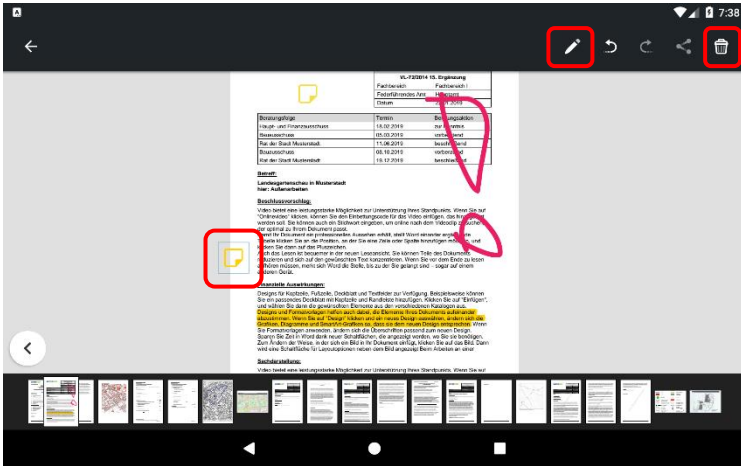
7:38

VL-73/2014 15. Ergänzung

| Fachbereich | Fachbereich I |
|---|---|
| Federführendes Amt | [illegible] |
| Datum | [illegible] |

| Beratungsfolge | Termin | Beratungsaktion |
|---|---|---|
| Haupt- und Finanzausschuss | 18.02.2019 | zur Kenntnis |
| Bauausschuss | 05.03.2019 | vorberatend |
| Rat der Stadt Musterstadt | 11.06.2019 | beschließend |
| Bauausschuss | 08.10.2019 | vorberatend |
| Rat der Stadt Musterstadt | 10.12.2019 | beschließend |

Betreff:

Landesgartenschau in Musterstadt
hier: Außenarbeiten

Beschlussvorschlag:

Video bietet eine leistungsstarke Möglichkeit zur Unterstützung Ihres Standpunkts. Wenn Sie auf "Onlinevideo" klicken, können Sie den Einbettungscode für das Video einfügen, das hinzugefügt werden soll. Sie können auch ein Stichwort eingeben, um online nach dem Videoclip zu suchen, der optimal zu Ihrem Dokument passt. Damit Ihr Dokument ein professionelles Aussehen erhält, stellt Word einander ergänzende Designs für Kopfzeile, Fußzeile, Deckblatt und Textfelder zur Verfügung. Um eine Tabelle hinzuzufügen, klicken Sie an die Position, an der Sie eine Zeile oder Spalte hinzufügen möchten, und klicken Sie dann auf das Pluszeichen. Auch das Lesen ist bequemer in der neuen Leseansicht. Sie können Teile des Dokuments reduzieren und sich auf den gewünschten Text konzentrieren. Wenn Sie vor dem Ende zu lesen aufhören müssen, merkt sich Word die Stelle, bis zu der Sie gelangt sind – sogar auf einem anderen Gerät.

Finanzielle Auswirkungen:

Designs für Kopfzeile, Fußzeile, Deckblatt und Textfelder zur Verfügung. Beispielsweise können Sie ein passendes Deckblatt mit Kopfzeile und Randleiste hinzufügen. Klicken Sie auf "Einfügen", und wählen Sie dann die gewünschten Elemente aus den verschiedenen Katalogen aus. Designs und Formatvorlagen helfen auch dabei, die Elemente Ihres Dokuments aufeinander abzustimmen. Wenn Sie auf "Design" klicken und ein neues Design auswählen, ändern sich die Grafiken, Diagramme und SmartArt-Grafiken so, dass sie dem neuen Design entsprechen. Wenn Sie Formatvorlagen anwenden, ändern sich die Überschriften passend zum neuen Design. Sparen Sie Zeit in Word dank neuer Schaltflächen, die angezeigt werden, wo Sie sie benötigen. Zum Ändern der Weise, in der sich ein Bild in Ihr Dokument einfügt, klicken Sie auf das Bild. Dann wird eine Schaltfläche für Layoutoptionen neben dem Bild angezeigt Beim Arbeiten an einer

Sachdarstellung:

Video bietet eine leistungsstarke Möglichkeit zur Unterstützung Ihres Standpunkts. Wenn Sie auf